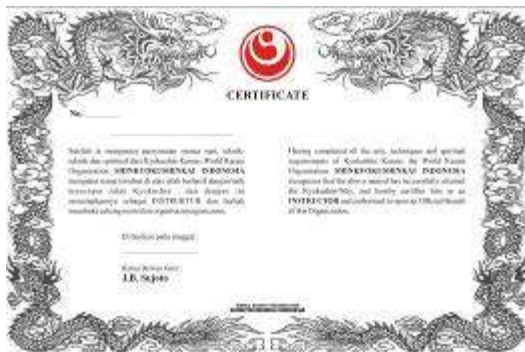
CERTIFICATE

No. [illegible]

Setelah ia menguasai persyaratan semua seni, teknik-teknik dan spiritual dari Kyokushin Karate World Karate Organization SHINKYOKUSHINKAI INDONESIA mengakui bahwa tersebut di atas telah berhasil dan ia telah mencapai tahap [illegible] dan dengan ini mengangkatnya sebagai INSTRUKTUR dan berhak membuka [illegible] organisasi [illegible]

Having completed all the arts, techniques and spiritual requirements of Kyokushin Karate, the World Karate Organization SHINKYOKUSHINKAI INDONESIA recognizes that the above named has successfully attained the Kyokushin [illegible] and hereby certifies him as an INSTRUCTOR and authorized to open an Official Branch of the Organization.

Dikeluarkan pada tanggal

Ketua Dewan Guru
J.B. Sujoto

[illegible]